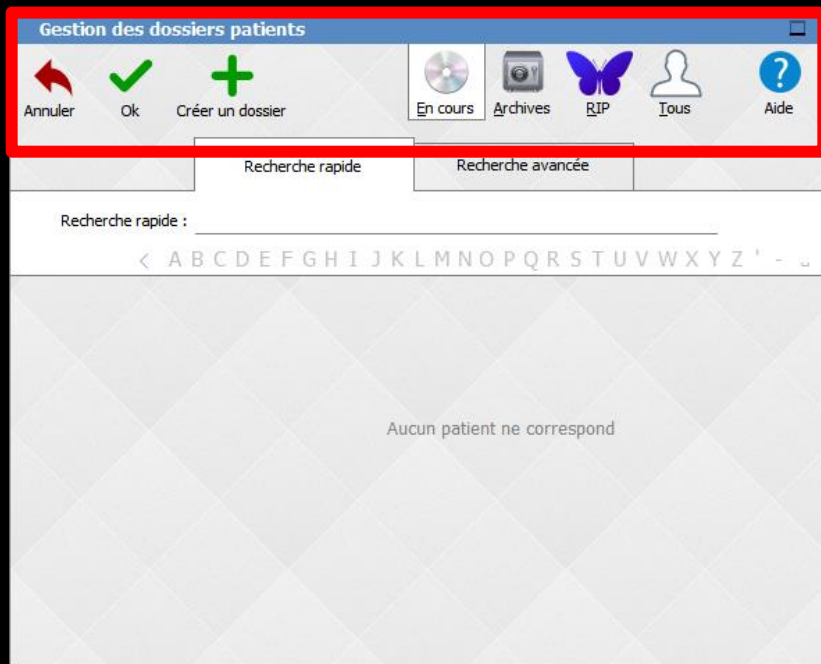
Gestion des dossiers patients

Annuler Ok Créer un dossier En cours Archives RIP Tous Aide

Recherche rapide Recherche avancée

Recherche rapide :

< A B C D E F G H I J K L M N O P Q R S T U V W X Y Z ' - ␣

Aucun patient ne correspond